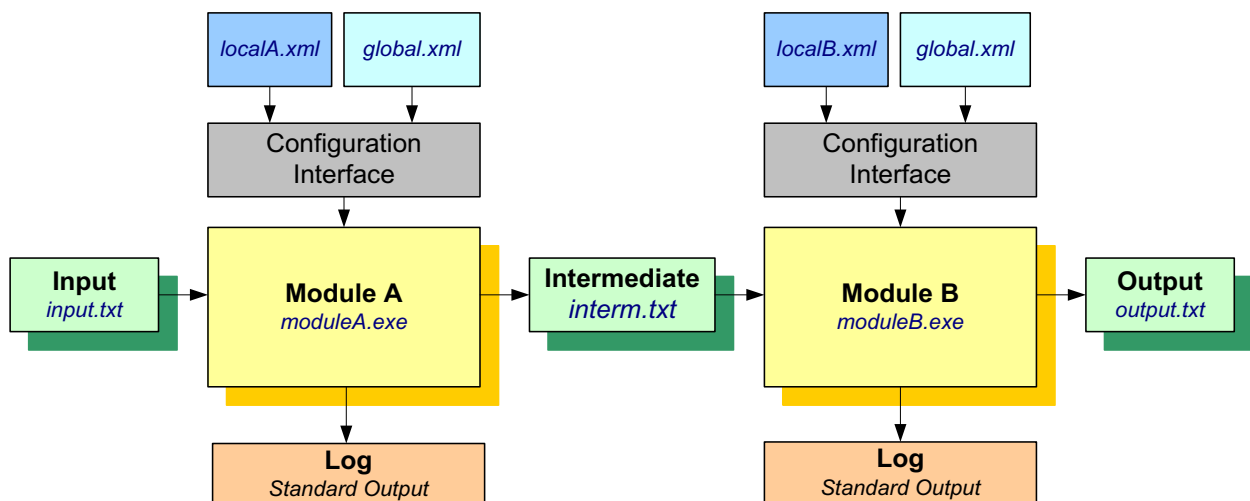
localA.xml

global.xml

Configuration Interface

Input
input.txt

Module A
moduleA.exe

Log
Standard Output

Intermediate
interm.txt

localB.xml

global.xml

Configuration Interface

Module B
moduleB.exe

Output
output.txt

Log
Standard Output